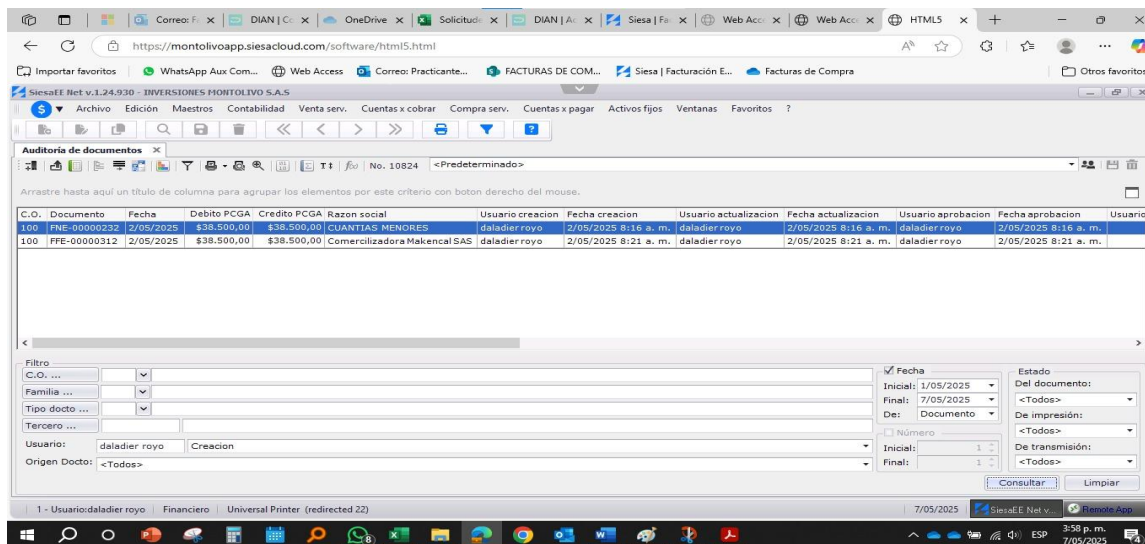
Correo: F | DIAN | C | OneDrive | Solicitud | DIAN | A | Siesa | Fa | Web Acc | Web Acc | HTML5

https://montolivoapp.siesacloud.com/software/html5.html

Importar favoritos | WhatsApp Aux Com... | Web Access | Correo: Practicante... | FACTURAS DE COM... | Siesa | Facturación E... | Facturas de Compra | Otros favoritos

SiesaEE Net v.1.24.930 - INVERSIONES MONTOLIVO S.A.S

Archivo Edición Maestros Contabilidad Venta serv. Cuentas x cobrar Compra serv. Cuentas x pagar Activos fijos Ventanas Favoritos ?

Auditoría de documentos ×

No. 10824 <Predeterminado>

Arrastre hasta aquí un título de columna para agrupar los elementos por este criterio con boton derecho del mouse.

| C.O. | Documento | Fecha | Debito PCGA | Credito PCGA | Razon social | Usuario creacion | Fecha creacion | Usuario actualizacion | Fecha actualizacion | Usuario aprobacion | Fecha aprobacion | Usuario |
|---|---|---|---|---|---|---|---|---|---|---|---|---|
| 100 | FNE-00000232 | 2/05/2025 | $38.500,00 | $38.500,00 | CUANTIAS MENORES | daladier royo | 2/05/2025 8:16 a. m. | daladier royo | 2/05/2025 8:16 a. m. | daladier royo | 2/05/2025 8:16 a. m. | |
| 100 | FFE-00000312 | 2/05/2025 | $38.500,00 | $38.500,00 | Comercializadora Makencal SAS | daladier royo | 2/05/2025 8:21 a. m. | daladier royo | 2/05/2025 8:21 a. m. | daladier royo | 2/05/2025 8:21 a. m. | |

Filtro
C.O. ...
Familia ...
Tipo docto ...
Tercero ...
Usuario: daladier royo Creacion
Origen Docto: <Todos>

Fecha
Inicial: 1/05/2025
Final: 7/05/2025
De: Documento
Número
Inicial: 1
Final: 1

Estado
Del documento:
<Todos>
De impresión:
<Todos>
De transmisión:
<Todos>

Consultar Limpiar

1 - Usuario:daladier royo | Financiero | Universal Printer (redirected 22) | 7/05/2025 | SiesaEE Net v... | Remote App

ESP 3:58 p. m. 7/05/2025